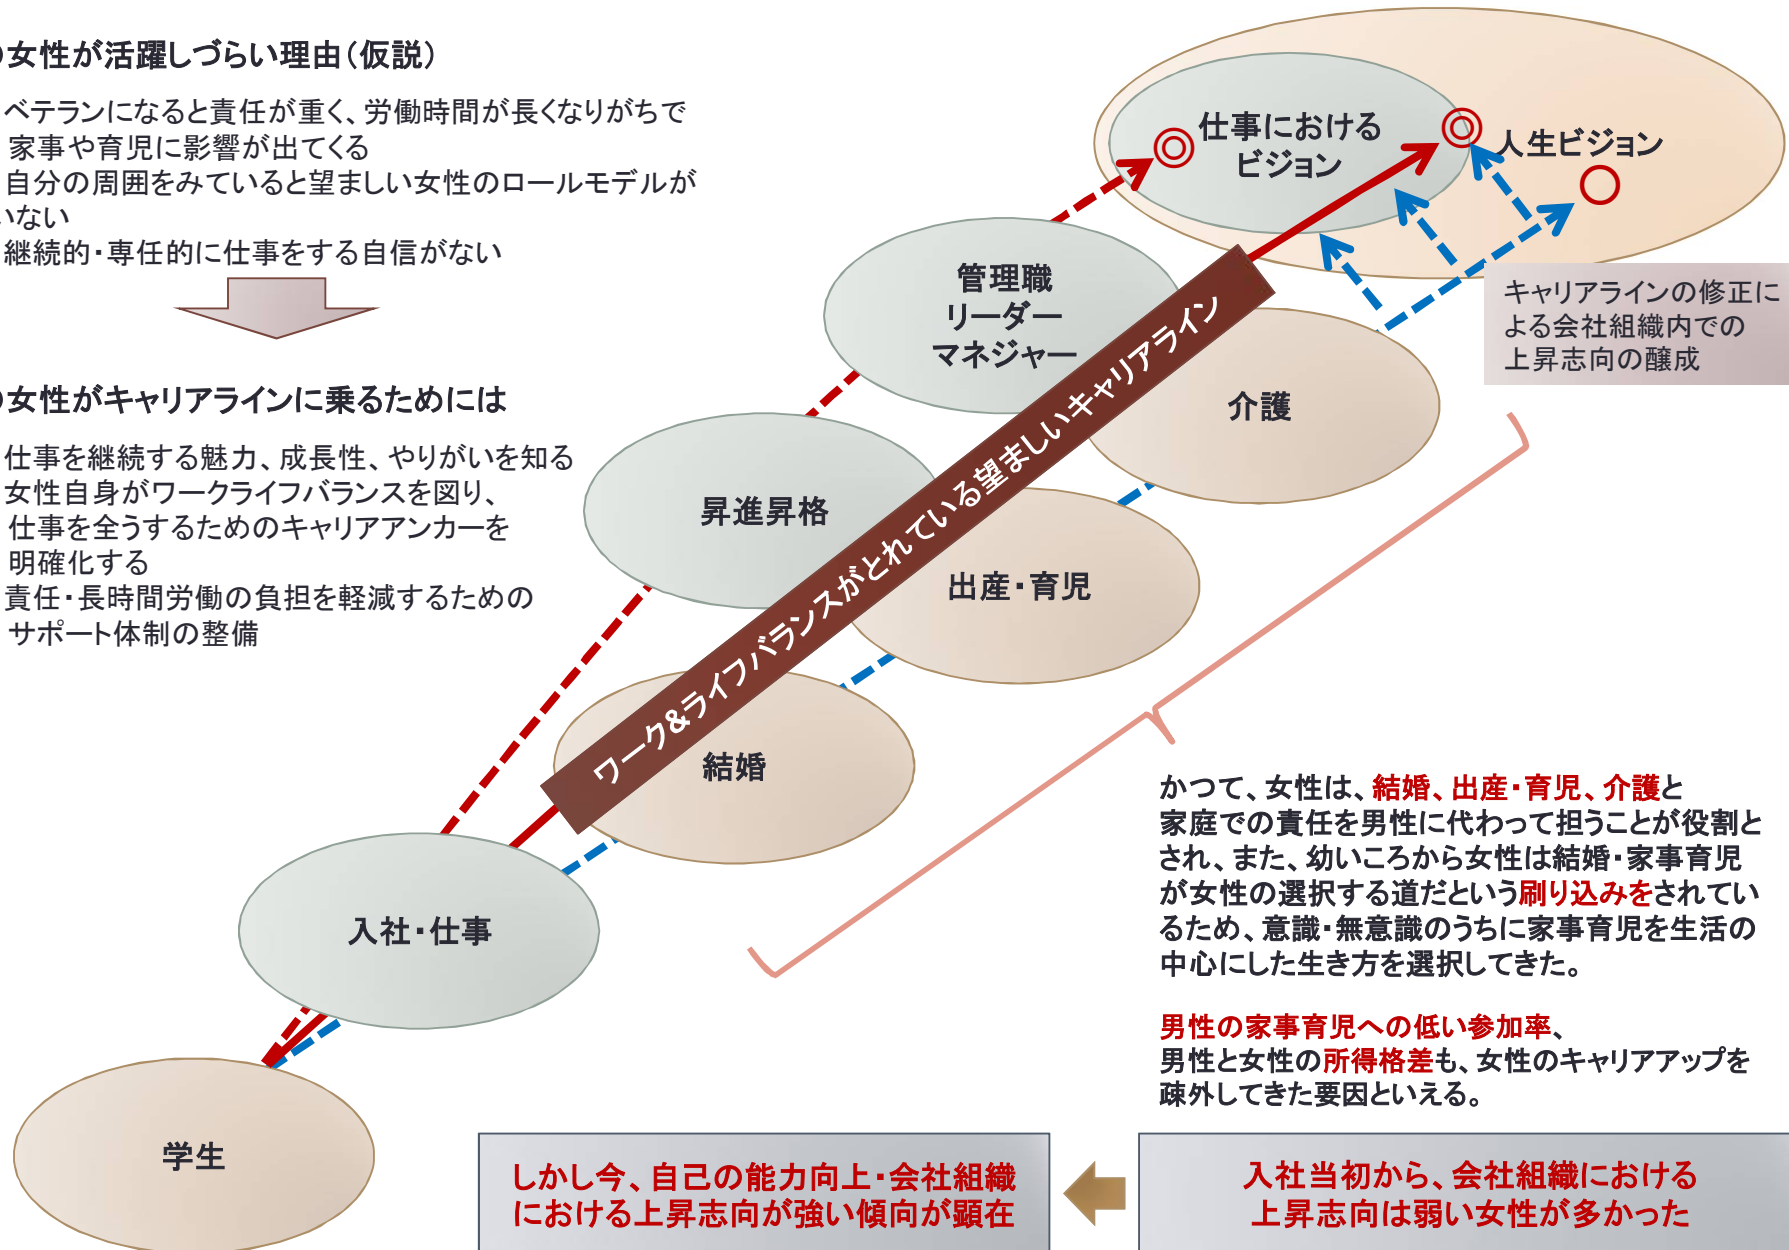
女性が活躍しづらい理由（仮説）

ベテランになると責任が重く、労働時間が長くなりがちで家事や育児に影響が出てくる
自分の周囲をみていると望ましい女性のロールモデルがいない
継続的・専任的に仕事をする自信がない

女性がキャリアラインに乗るためには

仕事を継続する魅力、成長性、やりがいを知る
女性自身がワークライフバランスを図り、仕事を全うするためのキャリアアンカーを明確化する
責任・長時間労働の負担を軽減するためのサポート体制の整備

仕事における
ビジョン

人生ビジョン

管理職
リーダー
マネジャー

キャリアラインの修正による会社組織内での上昇志向の醸成

介護

昇進昇格

出産・育児

結婚

ワーク&ライフバランスがとれている望ましいキャリアライン

入社・仕事

学生

かつて、女性は、結婚、出産・育児、介護と家庭での責任を男性に代わって担うことが役割とされ、また、幼いころから女性は結婚・家事育児が女性の選択する道だという刷り込みをされているため、意識・無意識のうちに家事育児を生活の中心にした生き方を選択してきた。

男性の家事育児への低い参加率、男性と女性の所得格差も、女性のキャリアアップを疎外してきた要因といえる。

しかし今、自己の能力向上・会社組織における上昇志向が強い傾向が顕在

入社当初から、会社組織における上昇志向は弱い女性が多かった